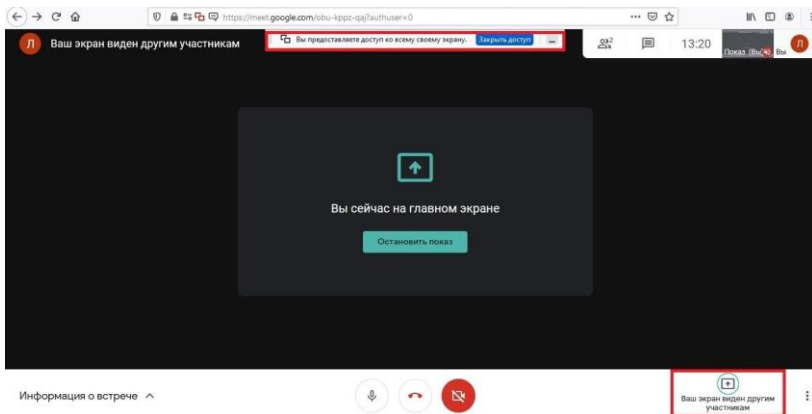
https://meet.google.com/obu-kppz-qaj?authuser=0

Л Ваш экран виден другим участникам

Вы предоставляете доступ ко всему своему экрану. Закрыть доступ

2

13:20

Показ (Вы) Вы

Вы сейчас на главном экране

Остановить показ

Информация о встрече

Ваш экран виден другим участникам